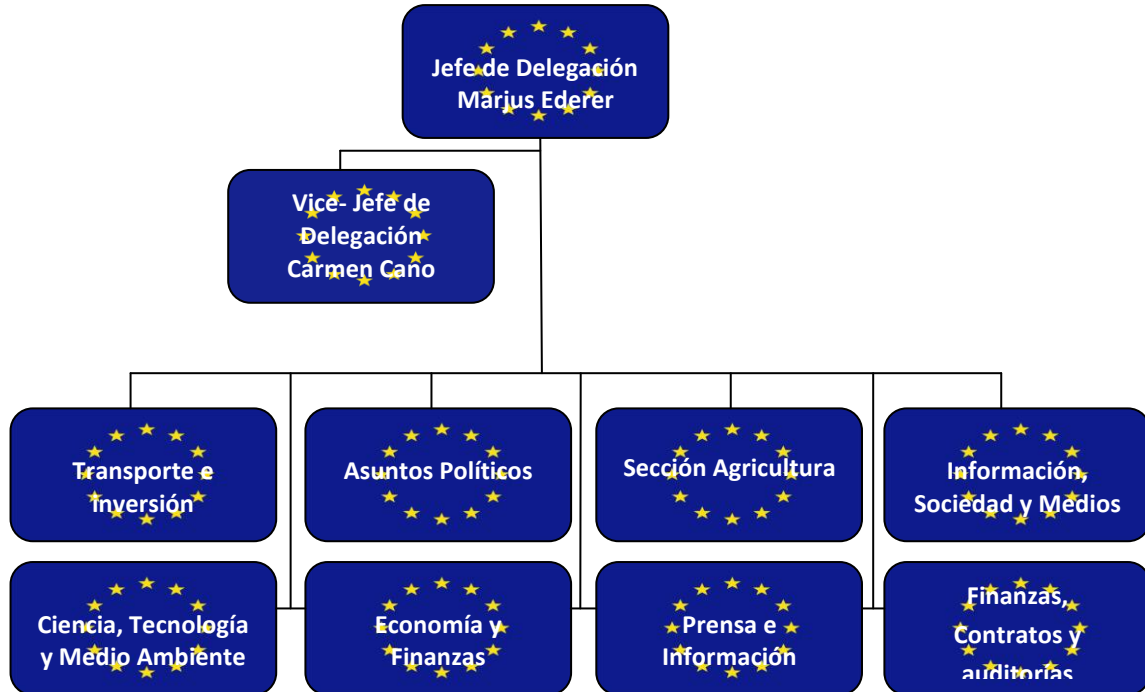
Jefe de Delegación
Marius Ederer

Vice- Jefe de Delegación
Carmen Cano

Transporte e Inversión

Asuntos Políticos

Sección Agricultura

Información, Sociedad y Medios

Ciencia, Tecnología y Medio Ambiente

Economía y Finanzas

Prensa e Información

Finanzas, Contratos y auditorias